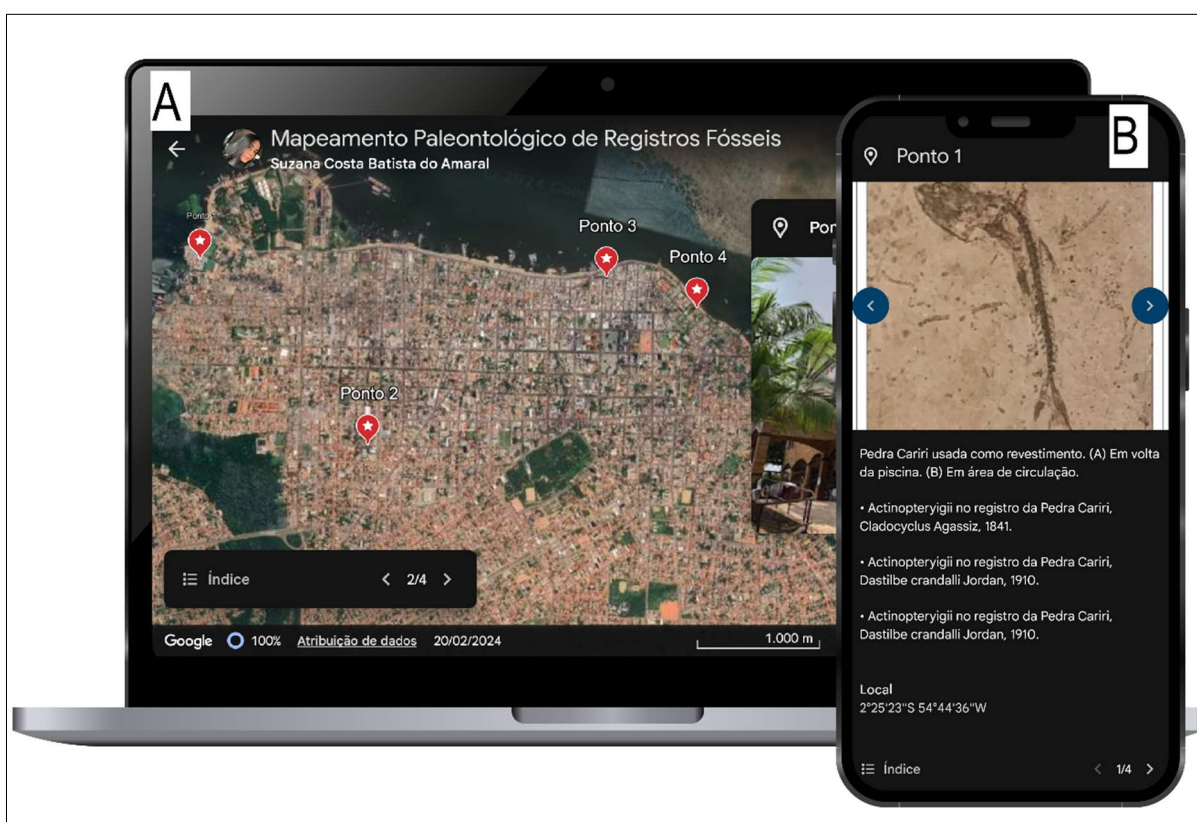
A

Mapeamento Paleontológico de Registros Fósseis
Suzana Costa Batista do Amaral

Ponto 1

Ponto 3

Ponto 4

Ponto 2

Pon

Índice 2/4

Google 100% Atribuição de dados 20/02/2024 1.000 m

B

Ponto 1

Pedra Cariri usada como revestimento. (A) Em volta da piscina. (B) Em área de circulação.

• Actinopteryigii no registro da Pedra Cariri, Cladocyclus Agassiz, 1841.

• Actinopteryigii no registro da Pedra Cariri, Dastilbe crandalli Jordan, 1910.

• Actinopteryigii no registro da Pedra Cariri, Dastilbe crandalli Jordan, 1910.

Local
2°25'23''S 54°44'36''W

Índice 1/4